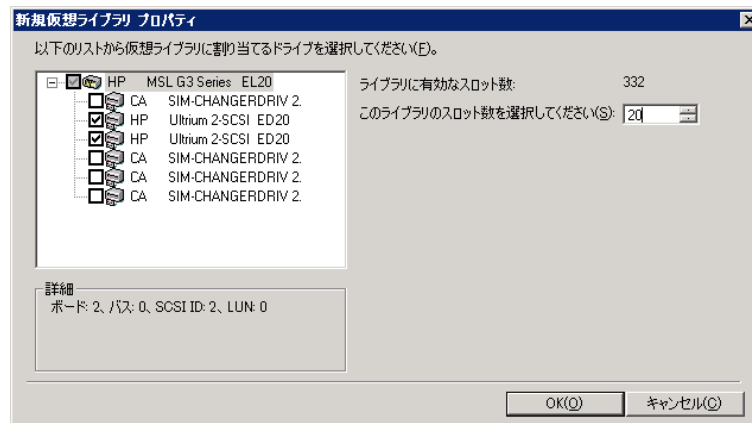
新規仮想ライブラリ プロパティ

以下のリストから仮想ライブラリに割り当てるドライブを選択してください(F)。

HP MSL G3 Series EL20
CA SIM-CHANGERDRIV 2.
HP Ultrium 2-SCSI ED20
HP Ultrium 2-SCSI ED20
CA SIM-CHANGERDRIV 2.
CA SIM-CHANGERDRIV 2.
CA SIM-CHANGERDRIV 2.

ライブラリに有効なスロット数: 332

このライブラリのスロット数を選択してください(S): 20

詳細
ボード: 2、バス: 0、SCSI ID: 2、LUN: 0

OK(O)
キャンセル(C)